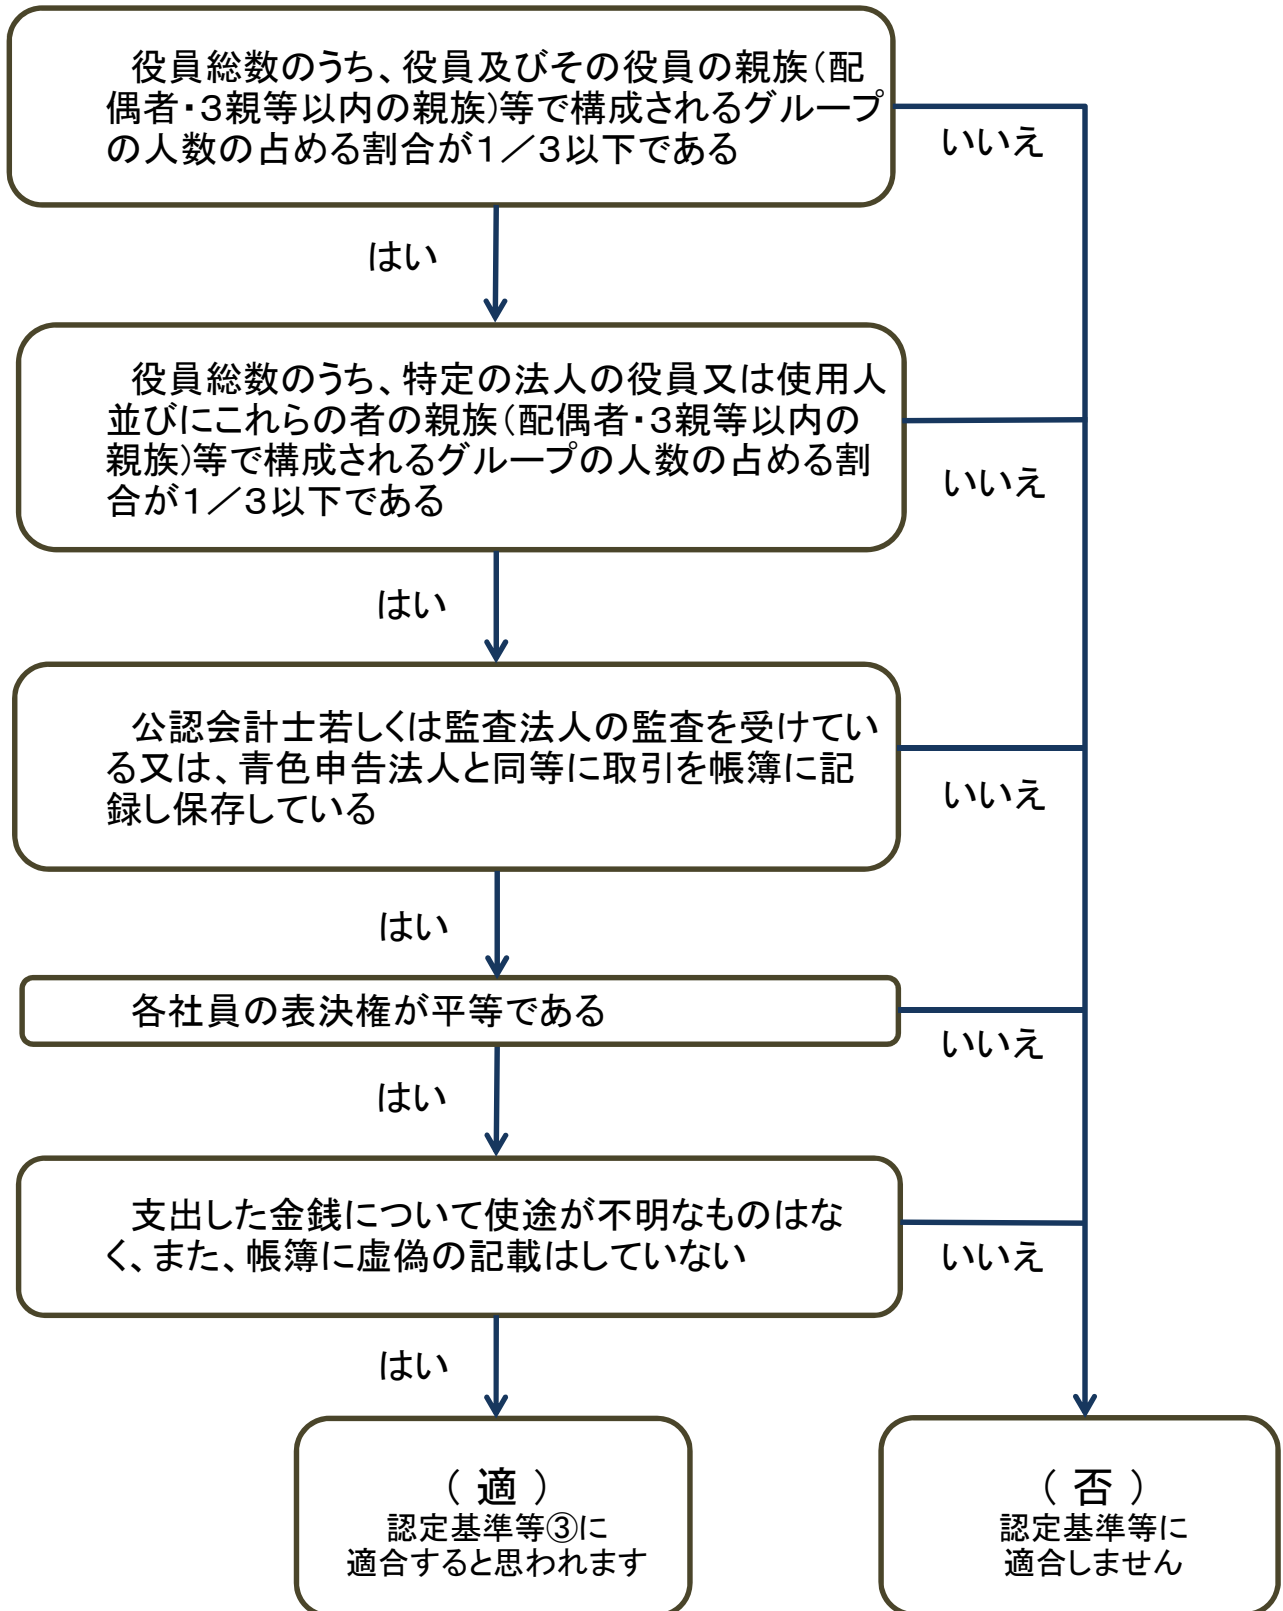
役員総数のうち、役員及びその役員の親族(配偶者・3親等以内の親族)等で構成されるグループの人数の占める割合が1／3以下である

いいえ

はい

役員総数のうち、特定の法人の役員又は使用人並びにこれらの者の親族(配偶者・3親等以内の親族)等で構成されるグループの人数の占める割合が1／3以下である

いいえ

はい

公認会計士若しくは監査法人の監査を受けている又は、青色申告法人と同等に取引を帳簿に記録し保存している

いいえ

はい

各社員の表決権が平等である

いいえ

はい

支出した金銭について使途が不明なものはなく、また、帳簿に虚偽の記載はしていない

いいえ

はい

( 適 )
認定基準等③に
適合すると思われます

( 否 )
認定基準等に
適合しません